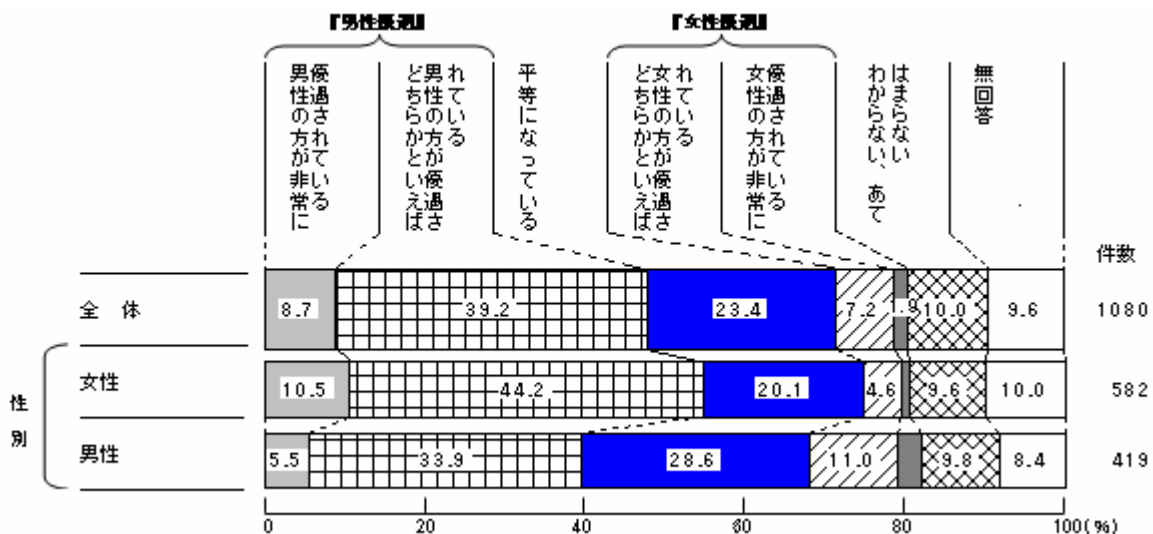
『男性優遇』

『女性優遇』

男性の方が非常に優遇されている

どちらかといえば男性の方が優遇されている

平等になっている

どちらかといえば女性の方が優遇されている

女性の方が非常に優遇されている

わからない、あてはまらない

無回答

件数

| | | | | | | | | | 件数 |
|---|---|---|---|---|---|---|---|---|---|
| 全 体 | 8.7 | 39.2 | 23.4 | 7.2 | 1.9 | 10.0 | 9.6 | | 1080 |
| 性別 | 女性 | 10.5 | 44.2 | 20.1 | 4.6 | | 9.6 | 10.0 | 582 |
| | 男性 | 5.5 | 33.9 | 28.6 | 11.0 | | 9.8 | 8.4 | 419 |

0 20 40 60 80 100(%)